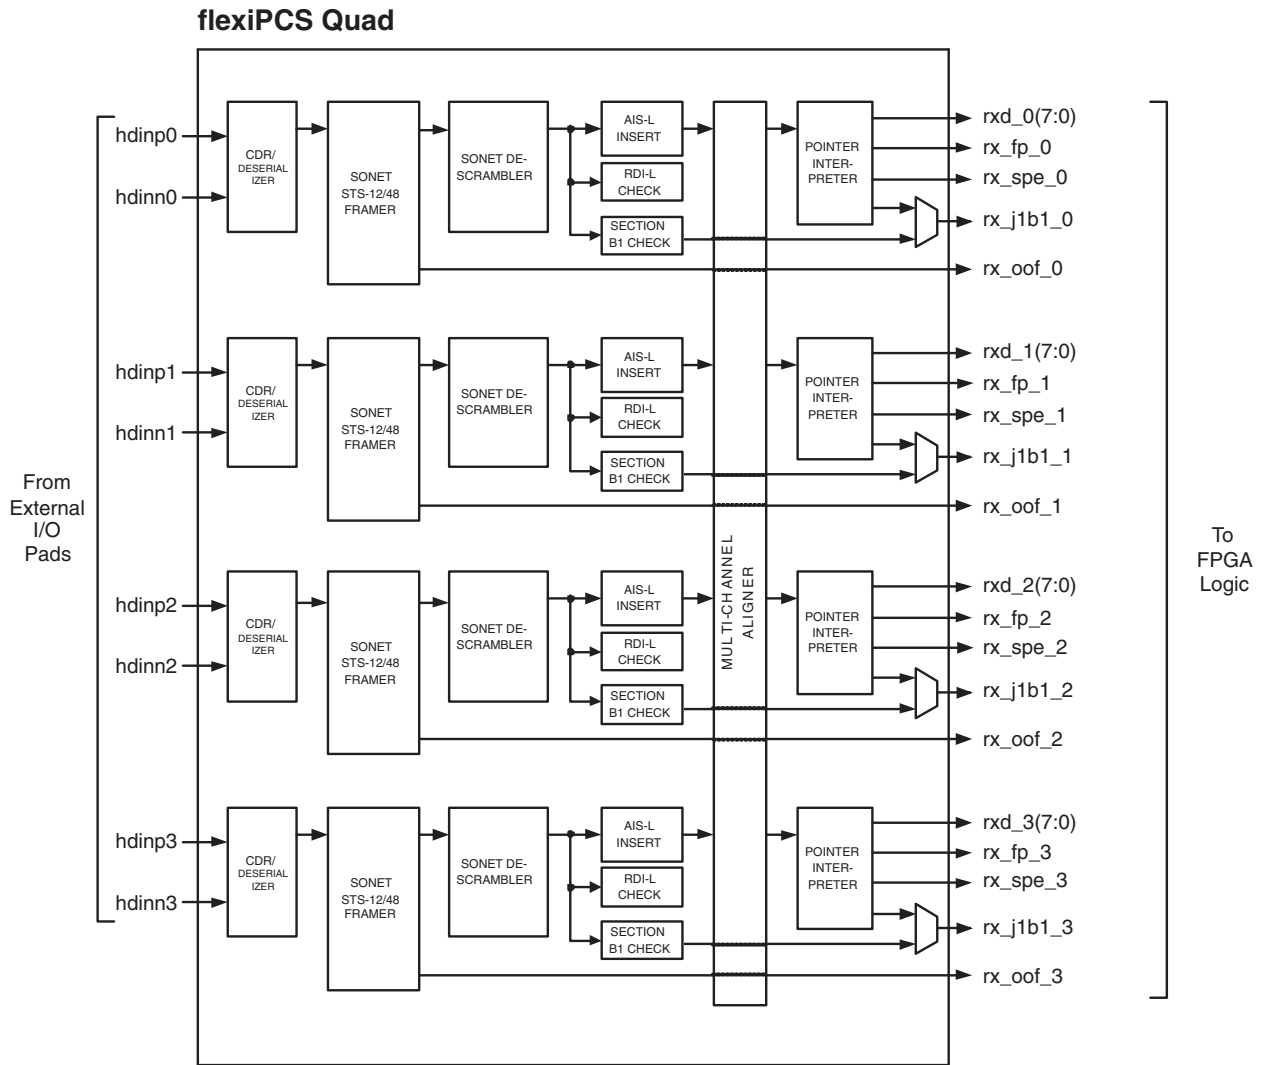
flexiPCS Quad

From External I/O Pads

hdinp0
hdinn0
CDR/ DESERIALIZER
SONET STS-12/48 FRAMER
SONET DE-SCRAMBLER
AIS-L INSERT
RDI-L CHECK
SECTION B1 CHECK
POINTER INTER-PRETER
rxd_0(7:0)
rx_fp_0
rx_spe_0
rx_j1b1_0
rx_oof_0

hdinp1
hdinn1
CDR/ DESERIALIZER
SONET STS-12/48 FRAMER
SONET DE-SCRAMBLER
AIS-L INSERT
RDI-L CHECK
SECTION B1 CHECK
POINTER INTER-PRETER
rxd_1(7:0)
rx_fp_1
rx_spe_1
rx_j1b1_1
rx_oof_1

MULTI-CHANNEL ALIGNER

hdinp2
hdinn2
CDR/ DESERIALIZER
SONET STS-12/48 FRAMER
SONET DE-SCRAMBLER
AIS-L INSERT
RDI-L CHECK
SECTION B1 CHECK
POINTER INTER-PRETER
rxd_2(7:0)
rx_fp_2
rx_spe_2
rx_j1b1_2
rx_oof_2

hdinp3
hdinn3
CDR/ DESERIALIZER
SONET STS-12/48 FRAMER
SONET DE-SCRAMBLER
AIS-L INSERT
RDI-L CHECK
SECTION B1 CHECK
POINTER INTER-PRETER
rxd_3(7:0)
rx_fp_3
rx_spe_3
rx_j1b1_3
rx_oof_3

To FPGA Logic